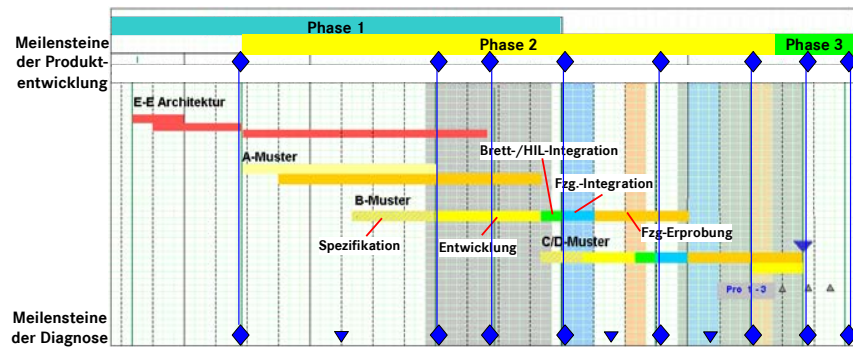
Phase 1

Meilensteine der Produktentwicklung

Phase 2

Phase 3

E-E Architektur

A-Muster

Brett-/HIL-Integration

Fzg.-Integration

B-Muster

Fzg-Erprobung

Spezifikation

Entwicklung

C/D-Muster

Pro 1-3

Meilensteine der Diagnose